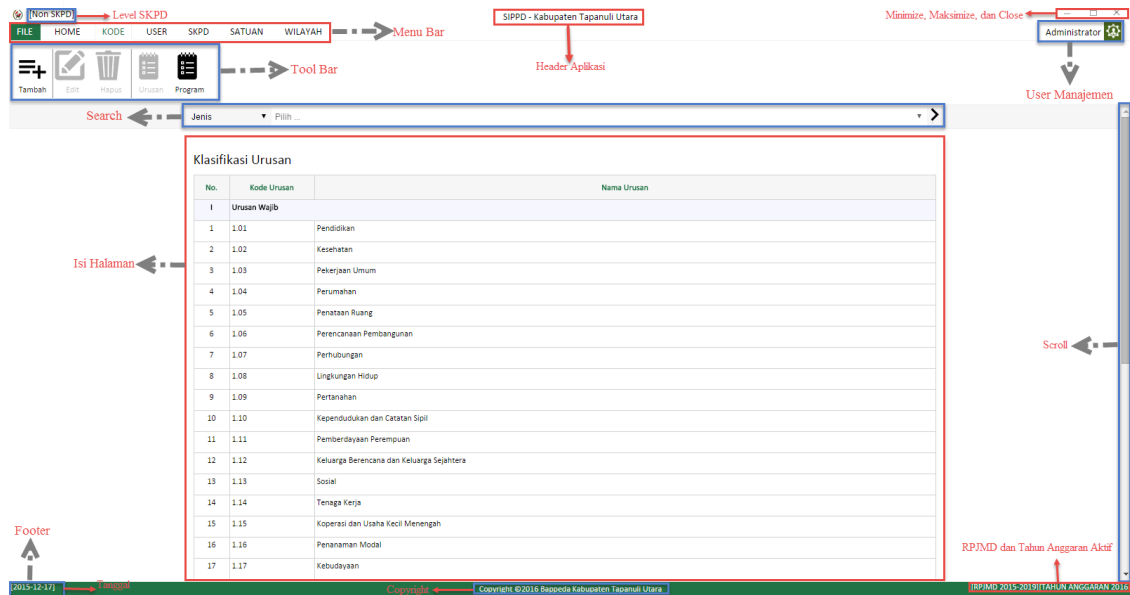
[Non SKPD] Level SKPD

SIPPD - Kabupaten Tapanuli Utara

Minimize, Maksimize, dan Close

FILE HOME KODE USER SKPD SATUAN WILAYAH

Menu Bar

Header Aplikasi

Administrator

User Manajemen

Tambah Edit Hapus Urusan Program

Tool Bar

Search

Jenis Pilih ...

Klasifikasi Urusan

| No. | Kode Urusan | Nama Urusan |
|---|---|---|
| I | Urusan Wajib | |
| 1 | 1.01 | Pendidikan |
| 2 | 1.02 | Kesehatan |
| 3 | 1.03 | Pekerjaan Umum |
| 4 | 1.04 | Perumahan |
| 5 | 1.05 | Penataan Ruang |
| 6 | 1.06 | Perencanaan Pembangunan |
| 7 | 1.07 | Perhubungan |
| 8 | 1.08 | Lingkungan Hidup |
| 9 | 1.09 | Pertanahan |
| 10 | 1.10 | Kependudukan dan Catatan Sipil |
| 11 | 1.11 | Pemberdayaan Perempuan |
| 12 | 1.12 | Keluarga Berencana dan Keluarga Sejahtera |
| 13 | 1.13 | Sosial |
| 14 | 1.14 | Tenaga Kerja |
| 15 | 1.15 | Koperasi dan Usaha Kecil Menengah |
| 16 | 1.16 | Penanaman Modal |
| 17 | 1.17 | Kebudayaan |

Isi Halaman

Scroll

Footer

RPJMD dan Tahun Anggaran Aktif

[2015-12-17] Tanggal

Copyright

Copyright ©2016 Bappeda Kabupaten Tapanuli Utara

[RPJMD 2015-2019] [TAHUN ANGGARAN 2016]